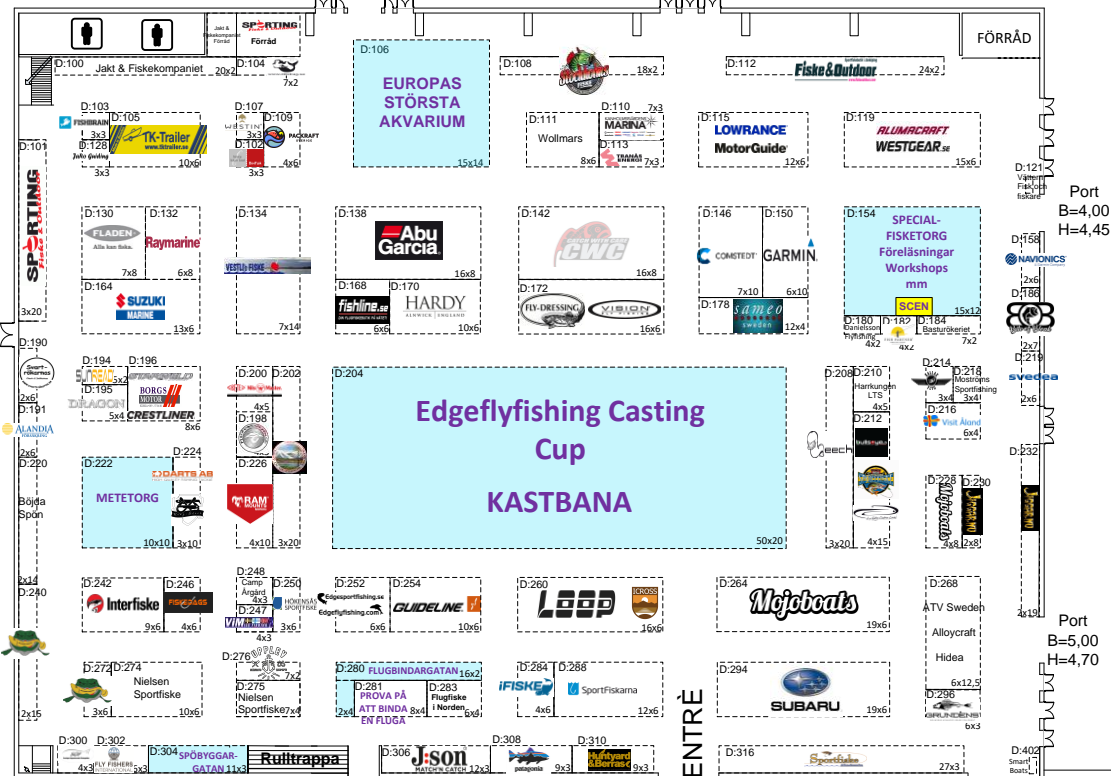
Jakt & Fiskekompaniet Förråd
SPORTING Förråd
FÖRRÅD
D:100 Jakt & Fiskekompaniet 20x2
D:104 7x2
D:106
EUROPAS STÖRSTA AKVARIUM
15x14
D:108 18x2
D:112 Fiske&Outdoor 24x2
D:103 FISHBRAIN 3x3
D:105 TK-Trailer www.tktrailer.se 10x6
D:128 Julius Guiding 3x3
D:107 WESTIN 3x3
D:109 PACKRAFT 4x6
D:102 3x3
D:111 Wollmars 8x6
D:110 MARINA 7x3
D:113 TRANÅS 7x3
D:115 LOWRANCE MotorGuide 12x6
D:119 ALUMACRAFT WESTGEAR.se 15x6
D:101 SPORTING 3x20
D:121 Vättern Fisk och fiskare
Port B=4,00 H=4,45
D:130 FLADEN Alla kan fiska 7x8
D:132 Raymarine 6x8
D:134 VESTLI FISKE 7x14
D:138 Abu Garcia 16x8
D:142 CWC 16x8
D:146 COMSTEDT 7x10
D:150 GARMIN 6x10
D:154 SPECIAL-FISKETORG Föreläsningar Workshops mm SCEN 15x12
D:158 NAVIONICS 2x6
D:164 SUZUKI MARINE 13x6
D:168 fishline.se 6x6
D:170 HARDY ALNWICK ENGLAND 10x6
D:172 FLY-DRESSING VISION 16x6
D:178 sameo sweden 12x4
D:180 Danielsson Flyfishing 4x2
D:182 4x2
D:184 Basturökeriet 7x2
D:186 2x7
D:190 Svart fiskarna 2x6
D:194 SUREAL 5x2
D:196 STARWELD BORGS MOTOR
D:195 DRAGON 5x4
CRESTLINER 8x6
D:200 D:202 4x5
D:204
Edgeflyfishing Casting Cup
KASTBANA
50x20
D:208
D:210 Harrkungen LTS 4x5
D:214 3x4
D:218 Moströms Sportfishing 3x4
D:219 svedea 2x6
D:191 ALANDIA 2x6
D:198
D:212
D:216 Visit Åland 6x4
D:220 Böjda Spön
D:224
D:222 METETORG 10x10
DARTS AB 3x10
D:226
RAM 4x10 3x20
eech
3x20 4x15
D:228 4x8
D:230 2x8
D:232
2x14
D:240
D:242 Interfiske 9x6
D:246 FISKEBOAS 4x6
D:248 Camp Årgård 4x3
D:250 HÖKENSÅS SPORTFISKE 3x6
D:247 4x3
D:252 Edgesportfishing.se Edgeflyfishing.com 6x6
D:254 GUIDELINE 10x6
D:260 LOOP JCROSS 16x6
D:264 Mojoboats 19x6
D:268 ATV Sweden Alloycraft Hidea 6x12,5
2x19
Port B=5,00 H=4,70
D:272 3x6
D:274 Nielsen Sportfiske 10x6
D:276 7x2
D:275 Nielsen Sportfiske 7x4
D:280 FLYGBINDARGATAN 16x2
D:281 PROVA PÅ ATT BINDA EN FLUGA 2x4 8x4
D:283 Flugfiske i Norden 6x4
D:284 IFISKE 4x6
D:288 SportFiskarna 12x6
D:294 SUBARU 19x6
D:296 GRUNDÉNS 6x3
2x15
D:300 4x3
D:302 FLY FISHERS 5x3
D:304 SPÖBYGGARGATAN 11x3
Rulltrappa
D:306 Json 12x3
D:308 patagonia
D:310 Huntyard Berras 9x3
ENTRÉ
D:316 Sportfiske 27x3
D:402 Smart Boats